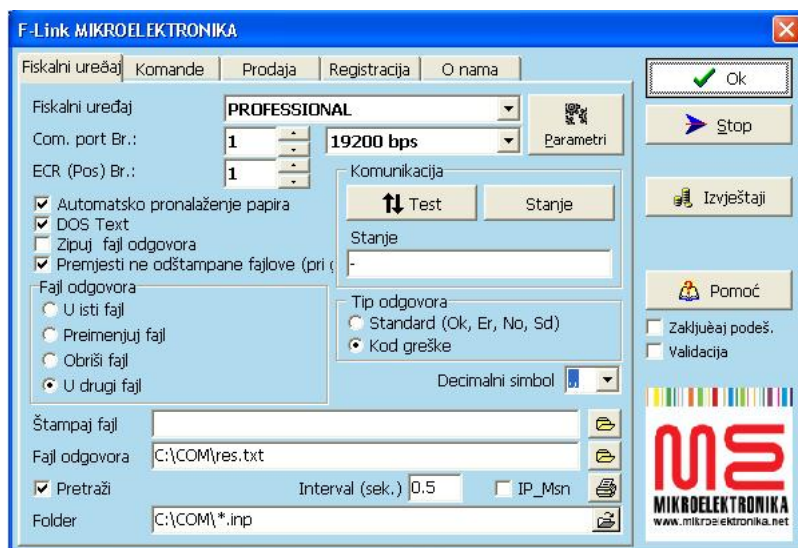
F-Link MIKROELEKTRONIKA

Fiskalni uređaj | Komande | Prodaja | Registracija | O nama

Fiskalni uređaj PROFESSIONAL
Com. port Br.: 1 19200 bps
ECR (Pos) Br.: 1
Parametri

Automatsko pronalaženje papira
DOS Text
Zipuj fajl odgovora
Premjesti ne odštampane fajlove (pri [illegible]

Komunikacija
Test
Stanje
Stanje
-

Fajl odgovora
U isti fajl
Preimenuj fajl
Obriši fajl
U drugi fajl

Tip odgovora
Standard (Ok, Er, No, Sd)
Kod greške

Decimalni simbol ,

Štampaj fajl
Fajl odgovora C:\COM\res.txt
Pretraži Interval (sek.) 0.5 IP_Msn
Folder C:\COM\*.inp

Ok
Stop
Izvještaji
Pomoć
Zaključaj podeš.
Validacija

MIKROELEKTRONIKA
www.mikroelektronika.net